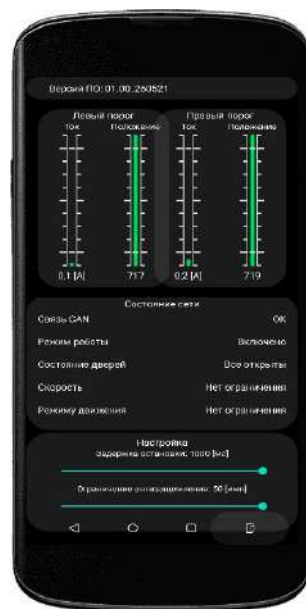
Версия ПО: 01.00_260521

Левый порог
Ток
Положение
0.1 [A]
717

Правый порог
Ток
Положение
0.2 [A]
719

Состояние сети

Связь CAN
OK

Режим работы
Включено

Состояние дверей
Все открыты

Скорость
Нет ограничения

Режиму движения
Нет ограничения

Настройка
Задержка остановки: 1000 [мс]

Ограничение выдвижения: 50 [мм]